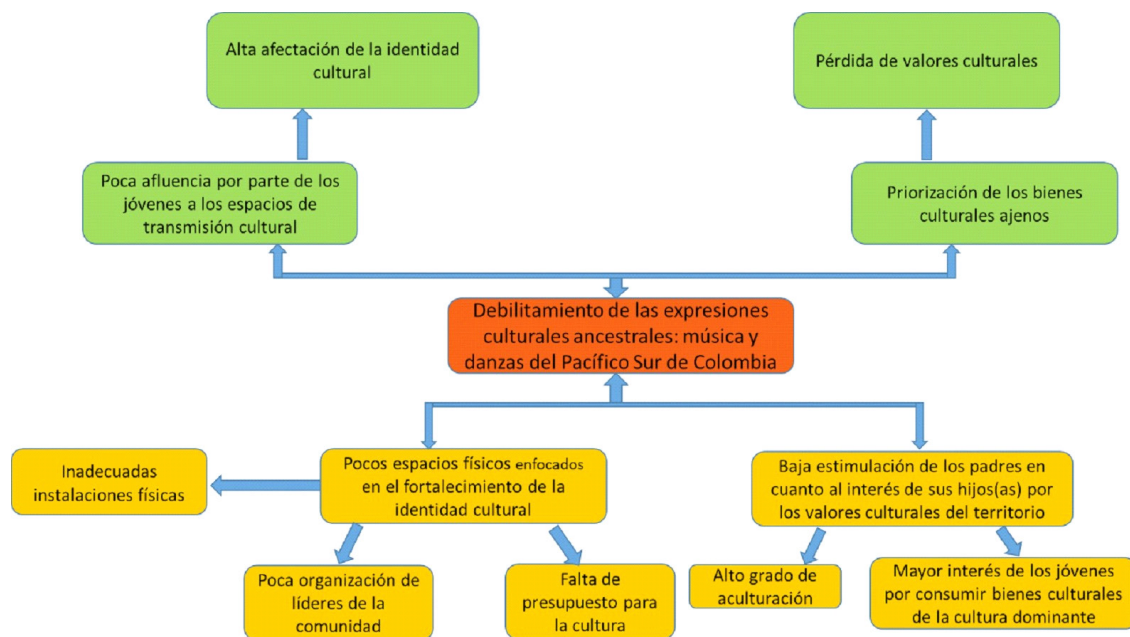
Alta afectación de la identidad cultural

Pérdida de valores culturales

Poca afluencia por parte de los jóvenes a los espacios de transmisión cultural

Priorización de los bienes culturales ajenos

Debilitamiento de las expresiones culturales ancestrales: música y danzas del Pacífico Sur de Colombia

Inadecuadas instalaciones físicas

Pocos espacios físicos enfocados en el fortalecimiento de la identidad cultural

Baja estimulación de los padres en cuanto al interés de sus hijos(as) por los valores culturales del territorio

Poca organización de líderes de la comunidad

Falta de presupuesto para la cultura

Alto grado de aculturación

Mayor interés de los jóvenes por consumir bienes culturales de la cultura dominante